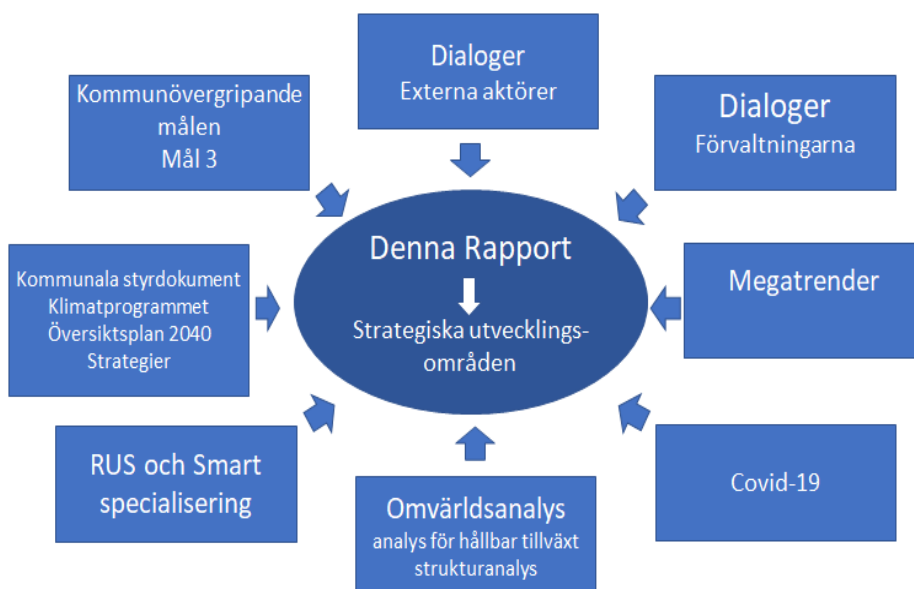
Dialoger
Externa aktörer

Kommunövergripande målen
Mål 3

Dialoger
Förvaltningarna

Denna Rapport

Strategiska utvecklingsområden

Kommunala styrdokument
Klimatprogrammet
Översiktsplan 2040
Strategier

Megatrender

RUS och Smart specialisering

Covid-19

Omvärldsanalys
analys för hållbar tillväxt
strukturanalys